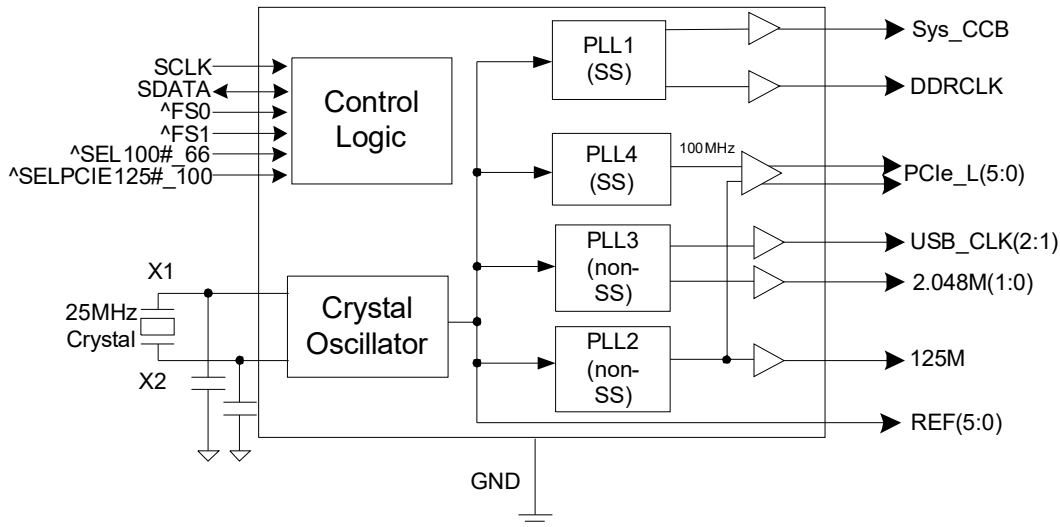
SCLK
SDATA
^FS0
^FS1
^SEL100#_66
^SELPCIE125#_100

Control Logic

PLL1 (SS)
Sys_CCB
DDRCLK

PLL4 (SS)
100MHz
PCIe_L(5:0)

PLL3 (non-SS)
USB_CLK(2:1)
2.048M(1:0)

X1
25MHz Crystal
X2

Crystal Oscillator

PLL2 (non-SS)
125M

REF(5:0)

GND